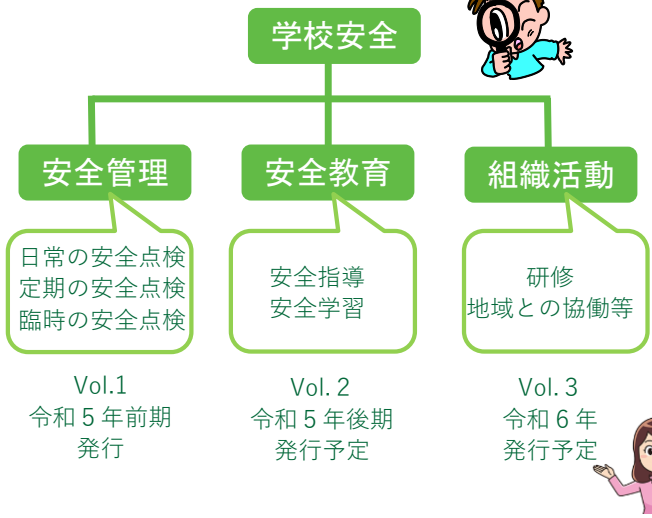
学校安全

安全管理

日常の安全点検
定期の安全点検
臨時の安全点検

Vol.1
令和５年前期
発行

安全教育

安全指導
安全学習

Vol. 2
令和５年後期
発行予定

組織活動

研修
地域との協働等

Vol. 3
令和６年
発行予定